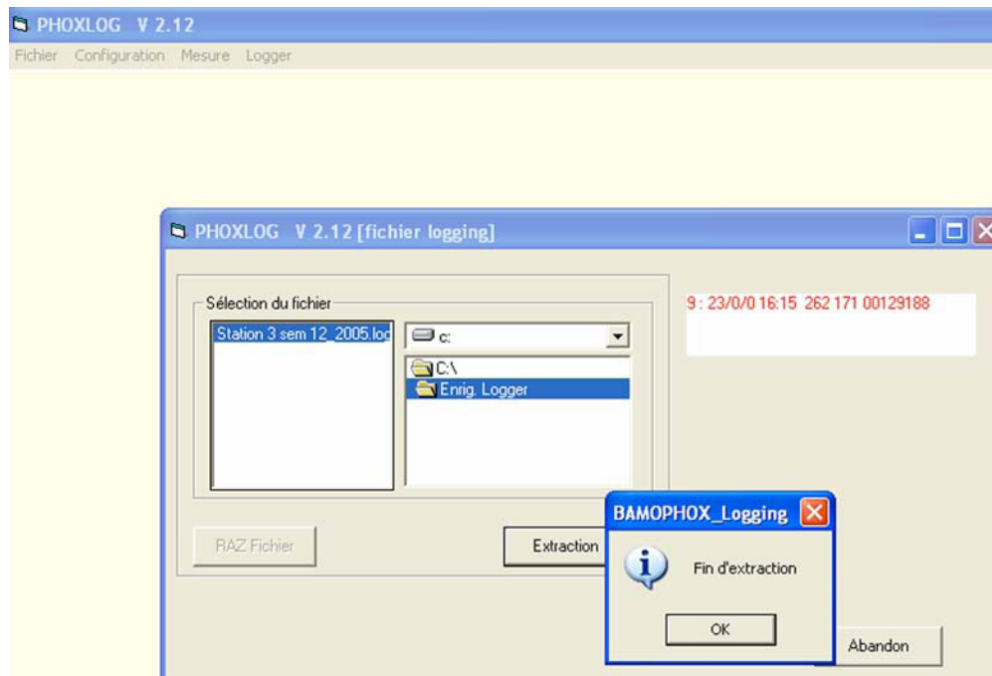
PHOXLOG V 2.12

Fichier Configuration Mesure Logger

PHOXLOG V 2.12 [fichier logging]

Sélection du fichier

Station 3 sem 12_2005.log

c:

C:\

Enrig. Logger

9 : 23/0/0 16:15 262 171 00129188

RAZ Fichier

Extraction

BAMOPHOX_Logging

Fin d'extraction

OK

Abandon